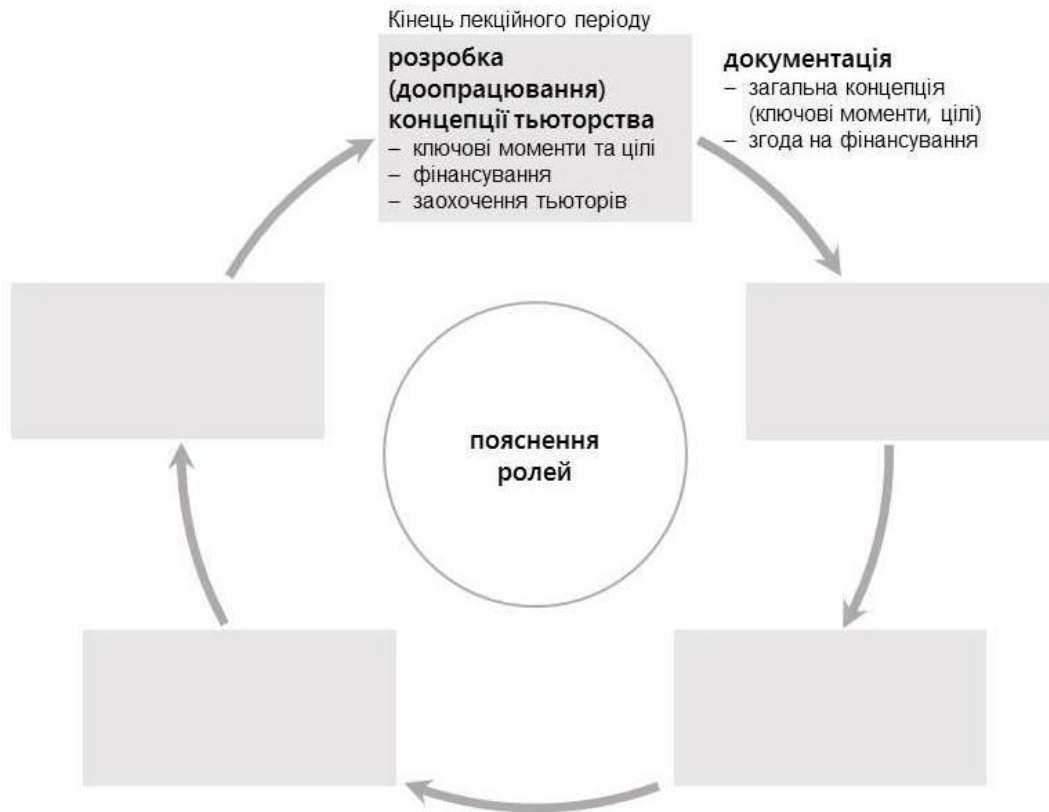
Кінець лекційного періоду

розробка (доопрацювання) концепції тьюторства
– ключові моменти та цілі
– фінансування
– заохочення тьюторів

документація
– загальна концепція (ключові моменти, цілі)
– згода на фінансування

пояснення ролей